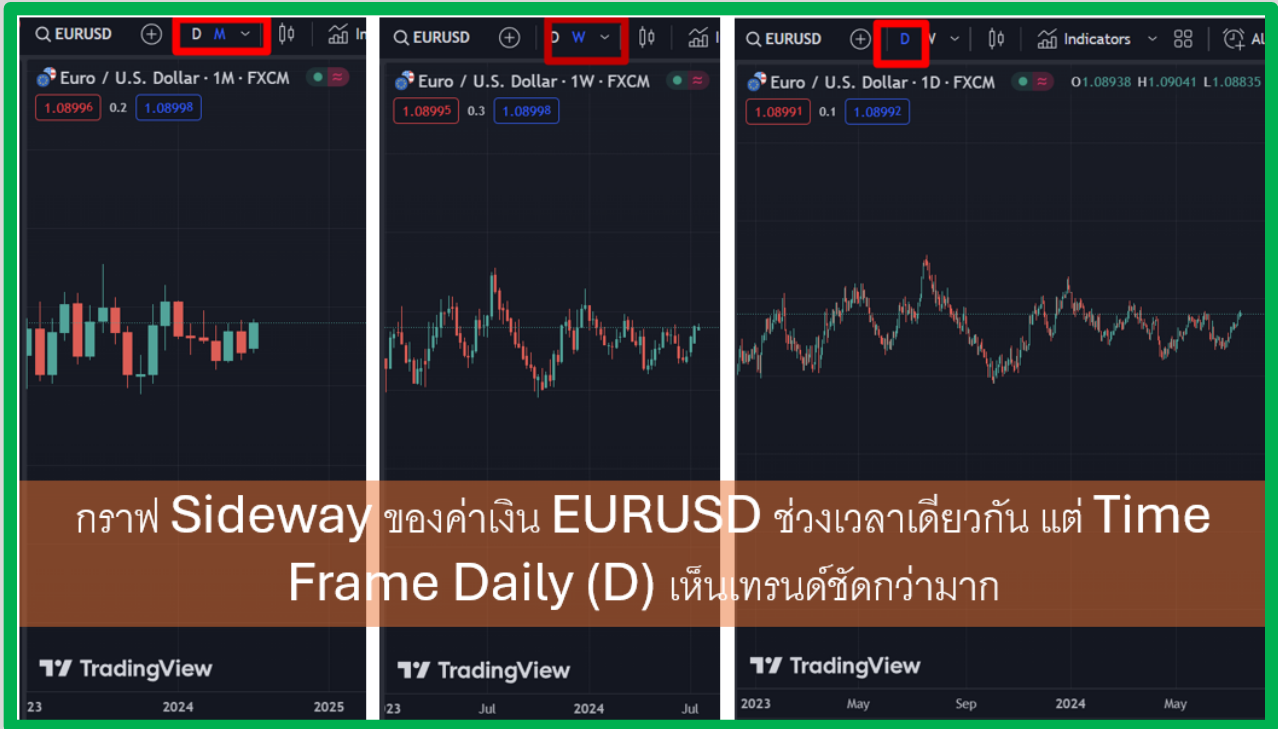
EURUSD D M In
Euro / U.S. Dollar · 1M · FXCM
1.08996 0.2 1.08998
TradingView
23 2024 2025

EURUSD D W
Euro / U.S. Dollar · 1W · FXCM
1.08995 0.3 1.08998
TradingView
23 Jul 2024 Jul

EURUSD D W Indicators Al
Euro / U.S. Dollar · 1D · FXCM O1.08938 H1.09041 L1.08835
1.08991 0.1 1.08992
TradingView
2023 May Sep 2024 May

กราฟ Sideway ของค่าเงิน EURUSD ช่วงเวลาเดียวกัน แต่ Time Frame Daily (D) เห็นเทรนด์ชัดกว่ามาก